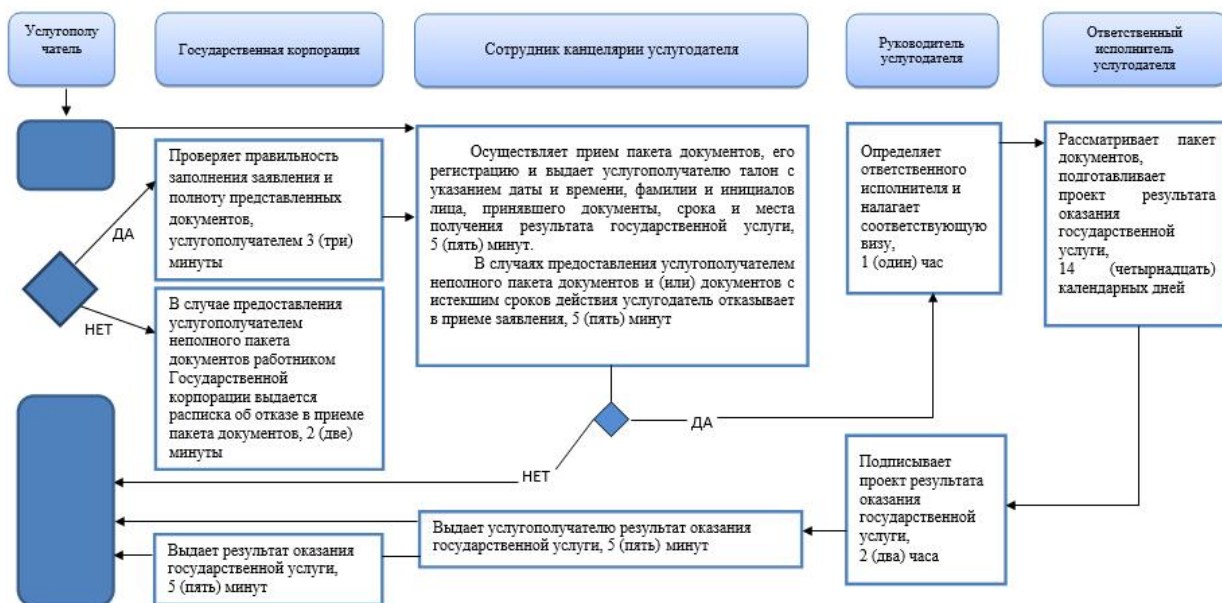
Услугополучатель

Государственная корпорация

Сотрудник канцелярии услугодателя

Руководитель услугодателя

Ответственный исполнитель услугодателя

Проверяет правильность заполнения заявления и полноту представленных документов, услугополучателем 3 (три) минуты

ДА

НЕТ

В случае предоставления услугополучателем неполного пакета документов работником Государственной корпорации выдается расписка об отказе в приеме пакета документов, 2 (две) минуты

Осуществляет прием пакета документов, его регистрацию и выдает услугополучателю талон с указанием даты и времени, фамилии и инициалов лица, принявшего документы, срока и места получения результата государственной услуги, 5 (пять) минут.

В случаях предоставления услугополучателем неполного пакета документов и (или) документов с истекшим сроков действия услугодатель отказывает в приеме заявления, 5 (пять) минут

Определяет ответственного исполнителя и налагает соответствующую визу, 1 (один) час

Рассматривает пакет документов, подготавливает проект результата оказания государственной услуги, 14 (четырнадцать) календарных дней

ДА

НЕТ

Подписывает проект результата оказания государственной услуги, 2 (два) часа

Выдает услугополучателю результат оказания государственной услуги, 5 (пять) минут

Выдает результат оказания государственной услуги, 5 (пять) минут